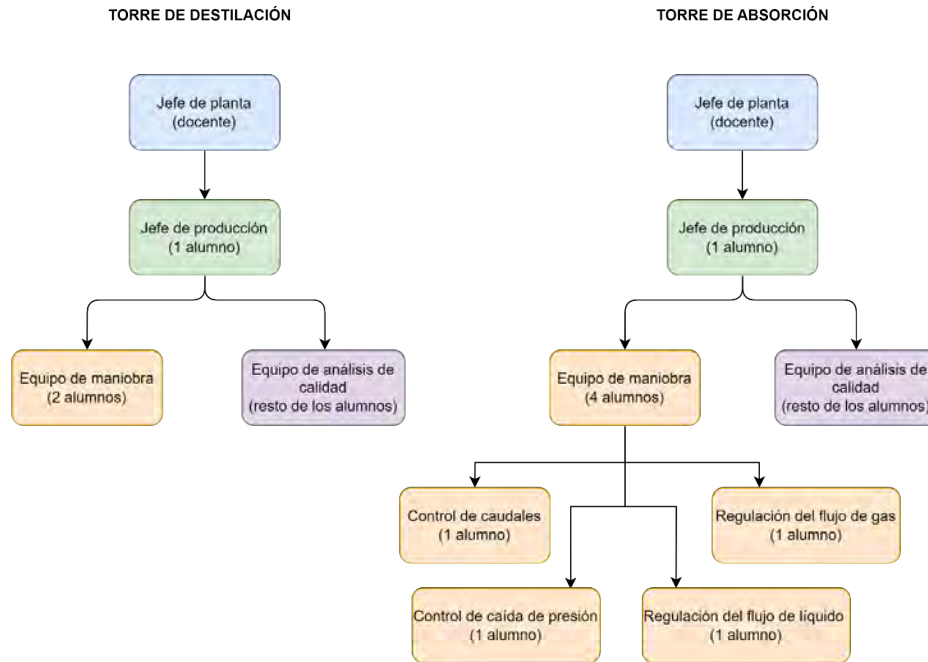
TORRE DE DESTILACIÓN

Jefe de planta
(docente)

Jefe de producción
(1 alumno)

Equipo de maniobra
(2 alumnos)

Equipo de análisis de calidad
(resto de los alumnos)

TORRE DE ABSORCIÓN

Jefe de planta
(docente)

Jefe de producción
(1 alumno)

Equipo de maniobra
(4 alumnos)

Equipo de análisis de calidad
(resto de los alumnos)

Control de caudales
(1 alumno)

Regulación del flujo de gas
(1 alumno)

Control de caída de presión
(1 alumno)

Regulación del flujo de liquido
(1 alumno)